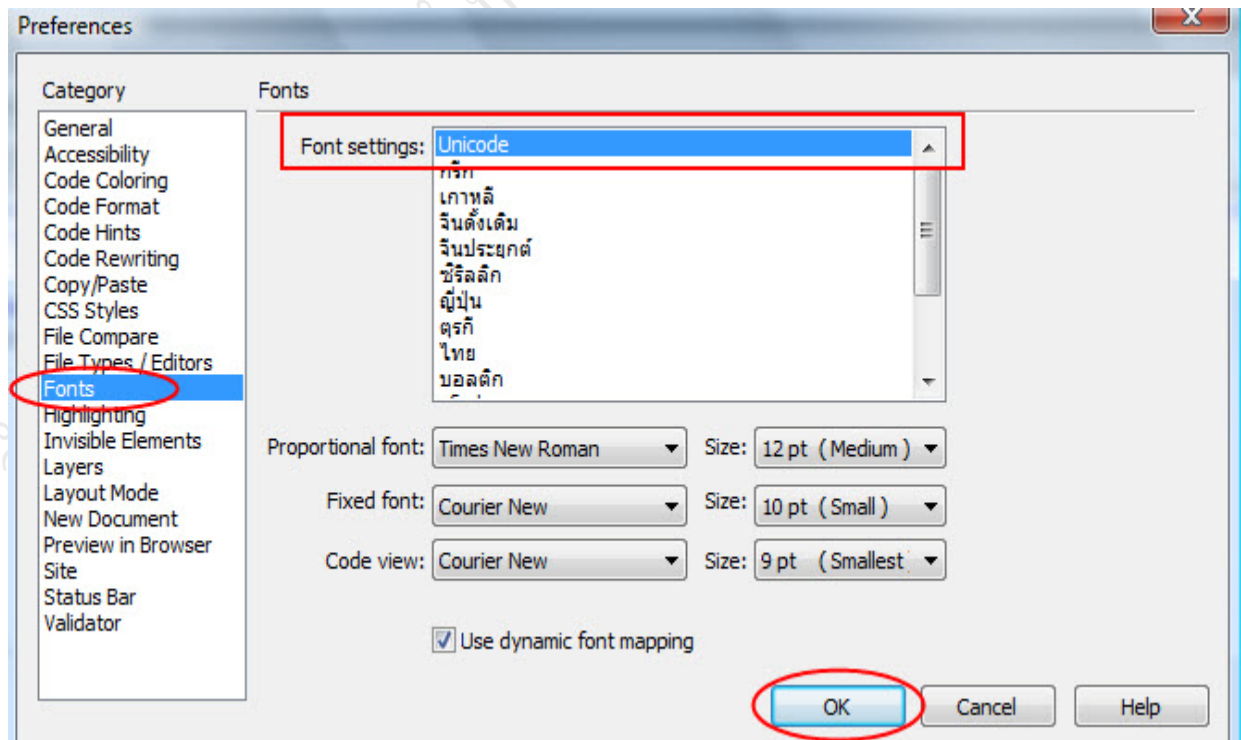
Preferences

Category

General
Accessibility
Code Coloring
Code Format
Code Hints
Code Rewriting
Copy/Paste
CSS Styles
File Compare
File Types / Editors
Fonts
Highlighting
Invisible Elements
Layers
Layout Mode
New Document
Preview in Browser
Site
Status Bar
Validator

Fonts

Font settings: Unicode
กรีก
เกาหลี
จีนดั้งเดิม
จีนประยุกต์
ซีริลลิก
ญี่ปุ่น
ตุรกี
ไทย
บอลติก

Proportional font: Times New Roman Size: 12 pt (Medium)

Fixed font: Courier New Size: 10 pt (Small)

Code view: Courier New Size: 9 pt (Smallest

Use dynamic font mapping

OK Cancel Help